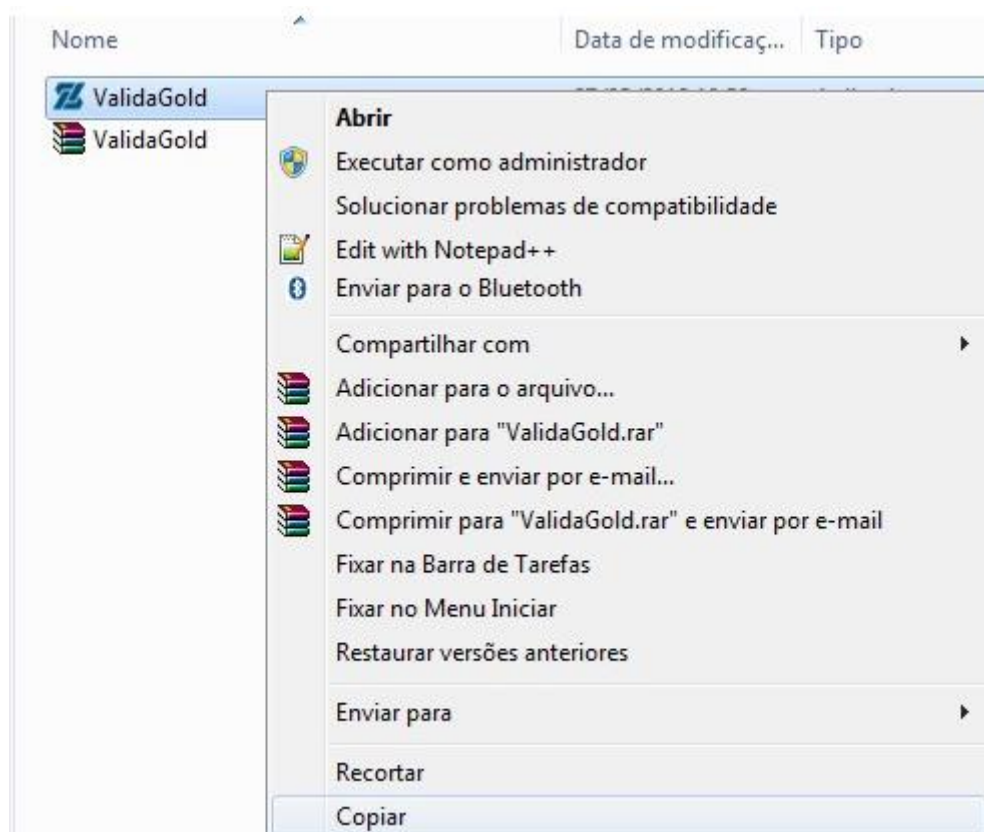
Nome | Data de modificaç... | Tipo

ValidaGold
ValidaGold

Abrir
Executar como administrador
Solucionar problemas de compatibilidade
Edit with Notepad++
Enviar para o Bluetooth
Compartilhar com
Adicionar para o arquivo...
Adicionar para "ValidaGold.rar"
Comprimir e enviar por e-mail...
Comprimir para "ValidaGold.rar" e enviar por e-mail
Fixar na Barra de Tarefas
Fixar no Menu Iniciar
Restaurar versões anteriores
Enviar para
Recortar
Copiar